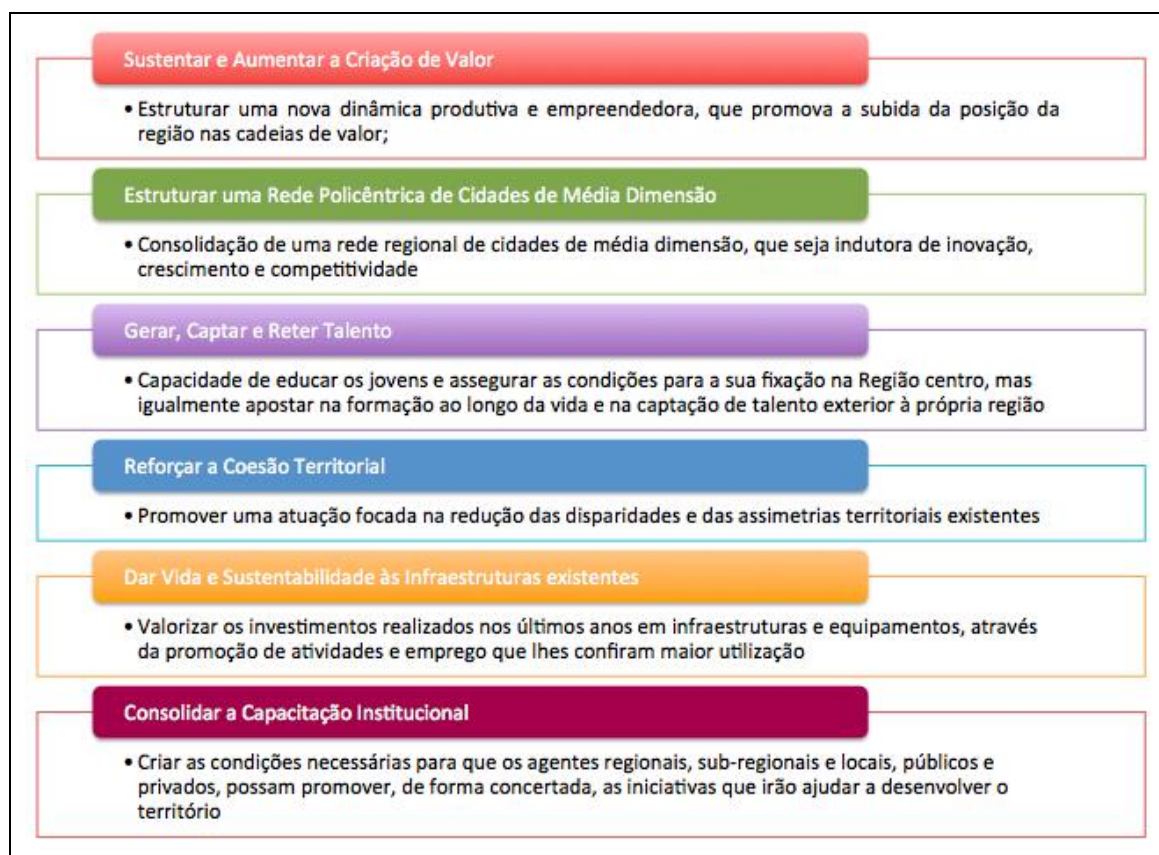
Sustentar e Aumentar a Criação de Valor

• Estruturar uma nova dinâmica produtiva e empreendedora, que promova a subida da posição da região nas cadeias de valor;

Estruturar uma Rede Policêntrica de Cidades de Média Dimensão

• Consolidação de uma rede regional de cidades de média dimensão, que seja indutora de inovação, crescimento e competitividade

Gerar, Captar e Reter Talento

• Capacidade de educar os jovens e assegurar as condições para a sua fixação na Região centro, mas igualmente apostar na formação ao longo da vida e na captação de talento exterior à própria região

Reforçar a Coesão Territorial

• Promover uma atuação focada na redução das disparidades e das assimetrias territoriais existentes

Dar Vida e Sustentabilidade às Infraestruturas existentes

• Valorizar os investimentos realizados nos últimos anos em infraestruturas e equipamentos, através da promoção de atividades e emprego que lhes confiram maior utilização

Consolidar a Capacitação Institucional

• Criar as condições necessárias para que os agentes regionais, sub-regionais e locais, públicos e privados, possam promover, de forma concertada, as iniciativas que irão ajudar a desenvolver o território